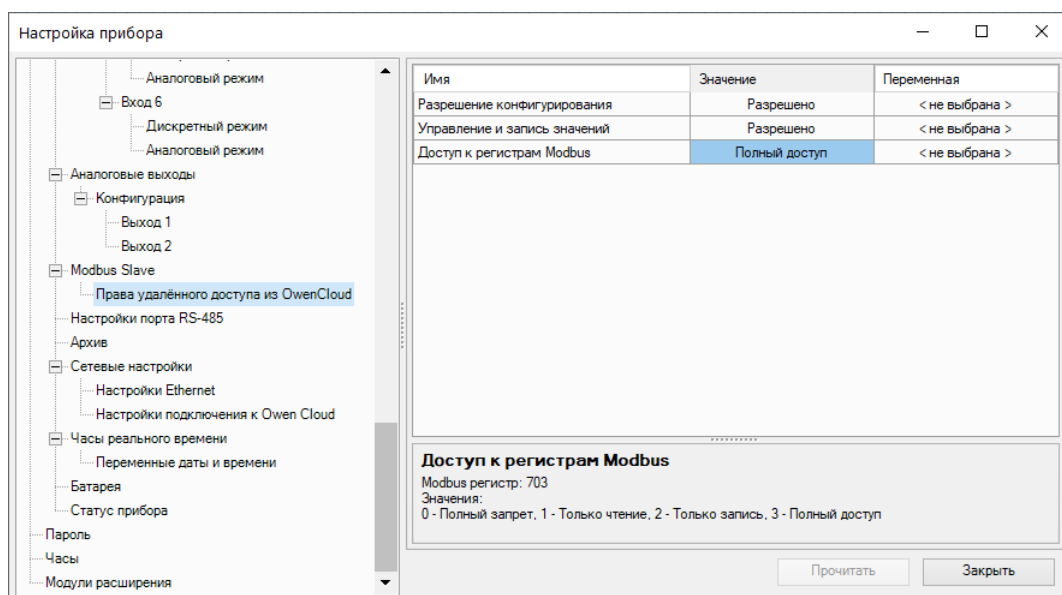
Настройка прибора

Аналоговый режим
Вход 6
Дискретный режим
Аналоговый режим
Аналоговые выходы
Конфигурация
Выход 1
Выход 2
Modbus Slave
Права удалённого доступа из OwenCloud
Настройки порта RS-485
Архив
Сетевые настройки
Настройки Ethernet
Настройки подключения к Owen Cloud
Часы реального времени
Переменные даты и времени
Батарея
Статус прибора
Пароль
Часы
Модули расширения

| Имя | Значение | Переменная |
|---|---|---|
| Разрешение конфигурирования | Разрешено | < не выбрана > |
| Управление и запись значений | Разрешено | < не выбрана > |
| Доступ к регистрам Modbus | Полный доступ | < не выбрана > |

Доступ к регистрам Modbus
Modbus регистр: 703
Значения:
0 - Полный запрет, 1 - Только чтение, 2 - Только запись, 3 - Полный доступ

Прочитать
Закрыть